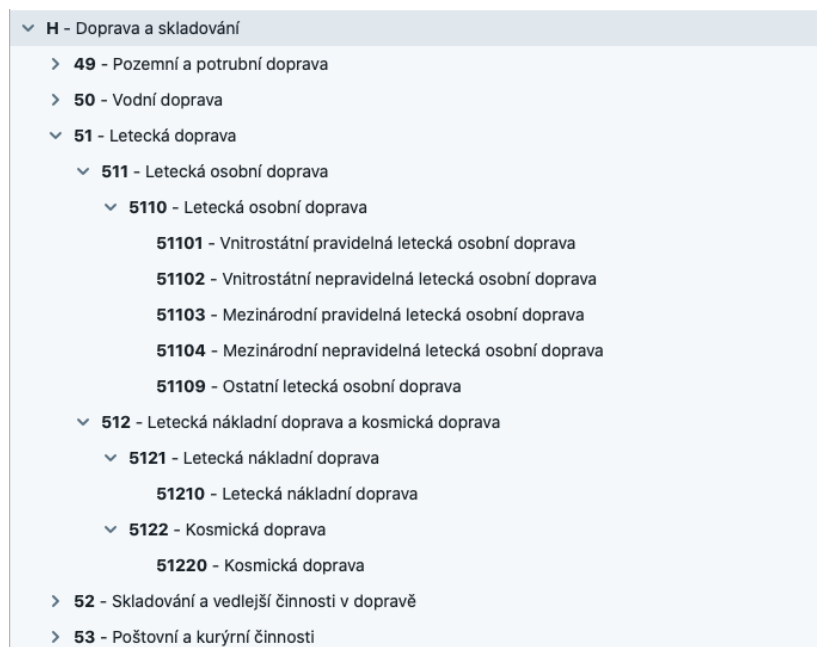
H - Doprava a skladování
49 - Pozemní a potrubní doprava
50 - Vodní doprava
51 - Letecká doprava
511 - Letecká osobní doprava
5110 - Letecká osobní doprava
51101 - Vnitrostátní pravidelná letecká osobní doprava
51102 - Vnitrostátní nepravidelná letecká osobní doprava
51103 - Mezinárodní pravidelná letecká osobní doprava
51104 - Mezinárodní nepravidelná letecká osobní doprava
51109 - Ostatní letecká osobní doprava
512 - Letecká nákladní doprava a kosmická doprava
5121 - Letecká nákladní doprava
51210 - Letecká nákladní doprava
5122 - Kosmická doprava
51220 - Kosmická doprava
52 - Skladování a vedlejší činnosti v dopravě
53 - Poštovní a kurýrní činnosti